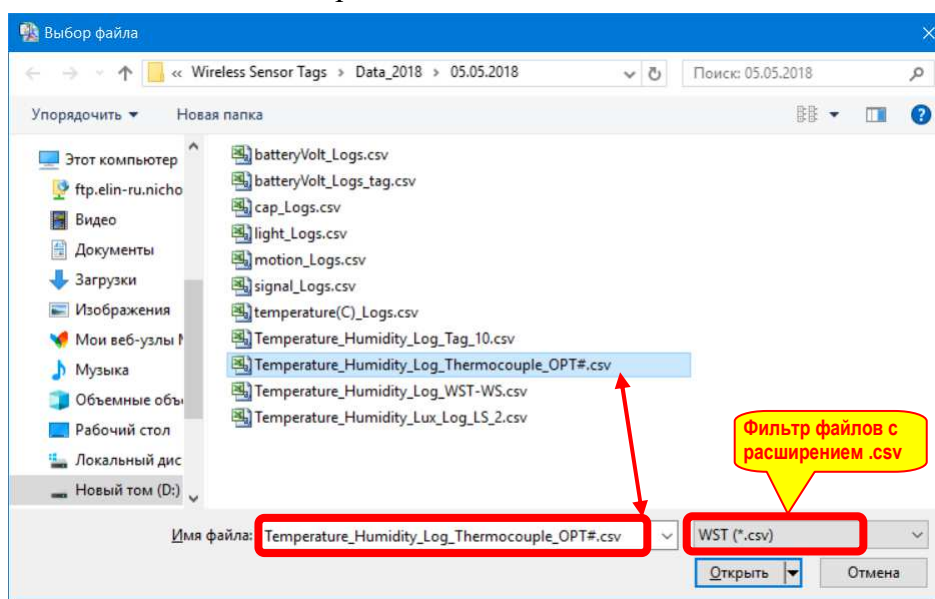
Выбор файла

« Wireless Sensor Tags › Data_2018 › 05.05.2018

Поиск: 05.05.2018

Упорядочить ▾ Новая папка

Этот компьютер
ftp.elin-ru.nicho
Видео
Документы
Загрузки
Изображения
Мои веб-узлы I
Музыка
Объемные объ
Рабочий стол
Локальный дис
Новый том (D:)

batteryVolt_Logs.csv
batteryVolt_Logs_tag.csv
cap_Logs.csv
light_Logs.csv
motion_Logs.csv
signal_Logs.csv
temperature(C)_Logs.csv
Temperature_Humidity_Log_Tag_10.csv
Temperature_Humidity_Log_Thermocouple_OPT#.csv
Temperature_Humidity_Log_WST-WS.csv
Temperature_Humidity_Lux_Log_LS_2.csv

Фильтр файлов с расширением .csv

Имя файла: Temperature_Humidity_Log_Thermocouple_OPT#.csv

WST (*.csv)

Открыть

Отмена